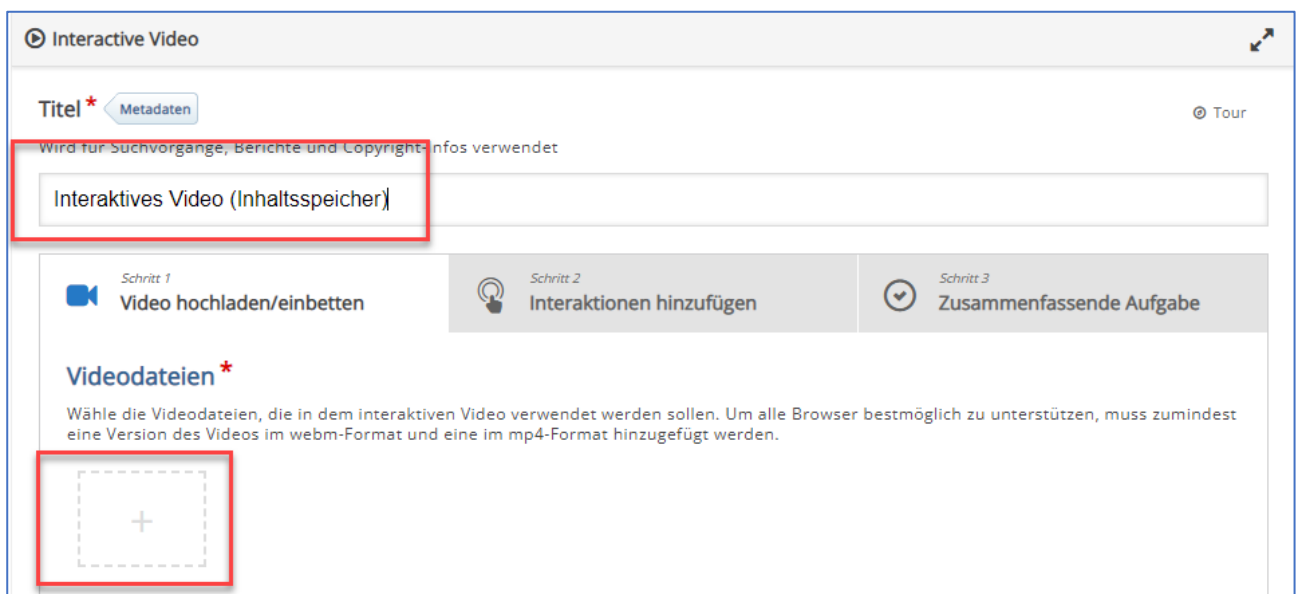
Interactive Video

Titel * Metadaten

Tour

Wird für Suchvorgänge, Berichte und Copyright-Infos verwendet

Interaktives Video (Inhaltsspeicher)

Schritt 1
Video hochladen/einbetten

Schritt 2
Interaktionen hinzufügen

Schritt 3
Zusammenfassende Aufgabe

Videodateien *

Wähle die Videodateien, die in dem interaktiven Video verwendet werden sollen. Um alle Browser bestmöglich zu unterstützen, muss zumindest eine Version des Videos im webm-Format und eine im mp4-Format hinzugefügt werden.

+